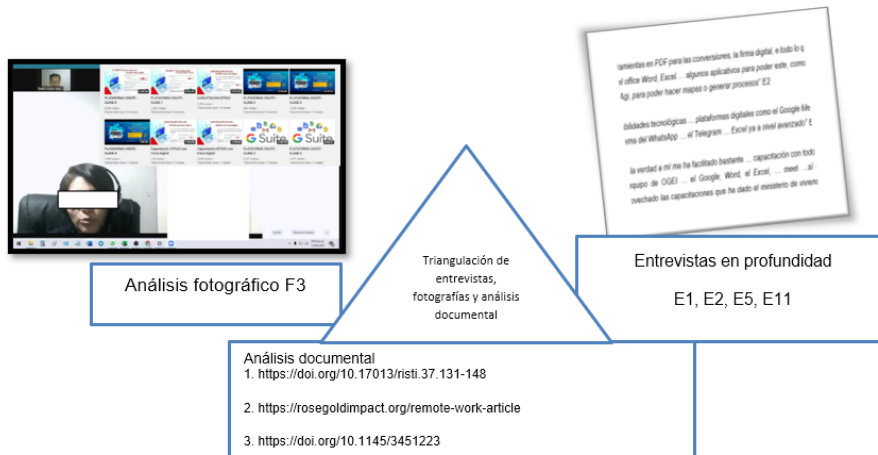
ramientas en PDF para las conversiones, la firma digital, e todo lo q
l office Word, Excel ... algunos aplicativos para poder este, como
Agi, para poder hacer mapas o general procesos" E2

bilidades tecnológicas ... plataformas digitales como el Googlefile
vma del WhatsApp ... el Telegram ... Excel ya a nivel avanzado" E

la verdad a mí me ha facilitado bastante ... capacitación con todo
equipo de OGEI ... el Google, Word, el Excel, ... meet ... sí
ovechado las capacitaciones que ha dado el ministerio de vivien

Análisis fotográfico F3

Triangulación de entrevistas, fotografías y análisis documental

Entrevistas en profundidad

E1, E2, E5, E11

Análisis documental
1. https://doi.org/10.17013/risti.37.131-148

2. https://rosegoldimpact.org/remote-work-article

3. https://doi.org/10.1145/3451223